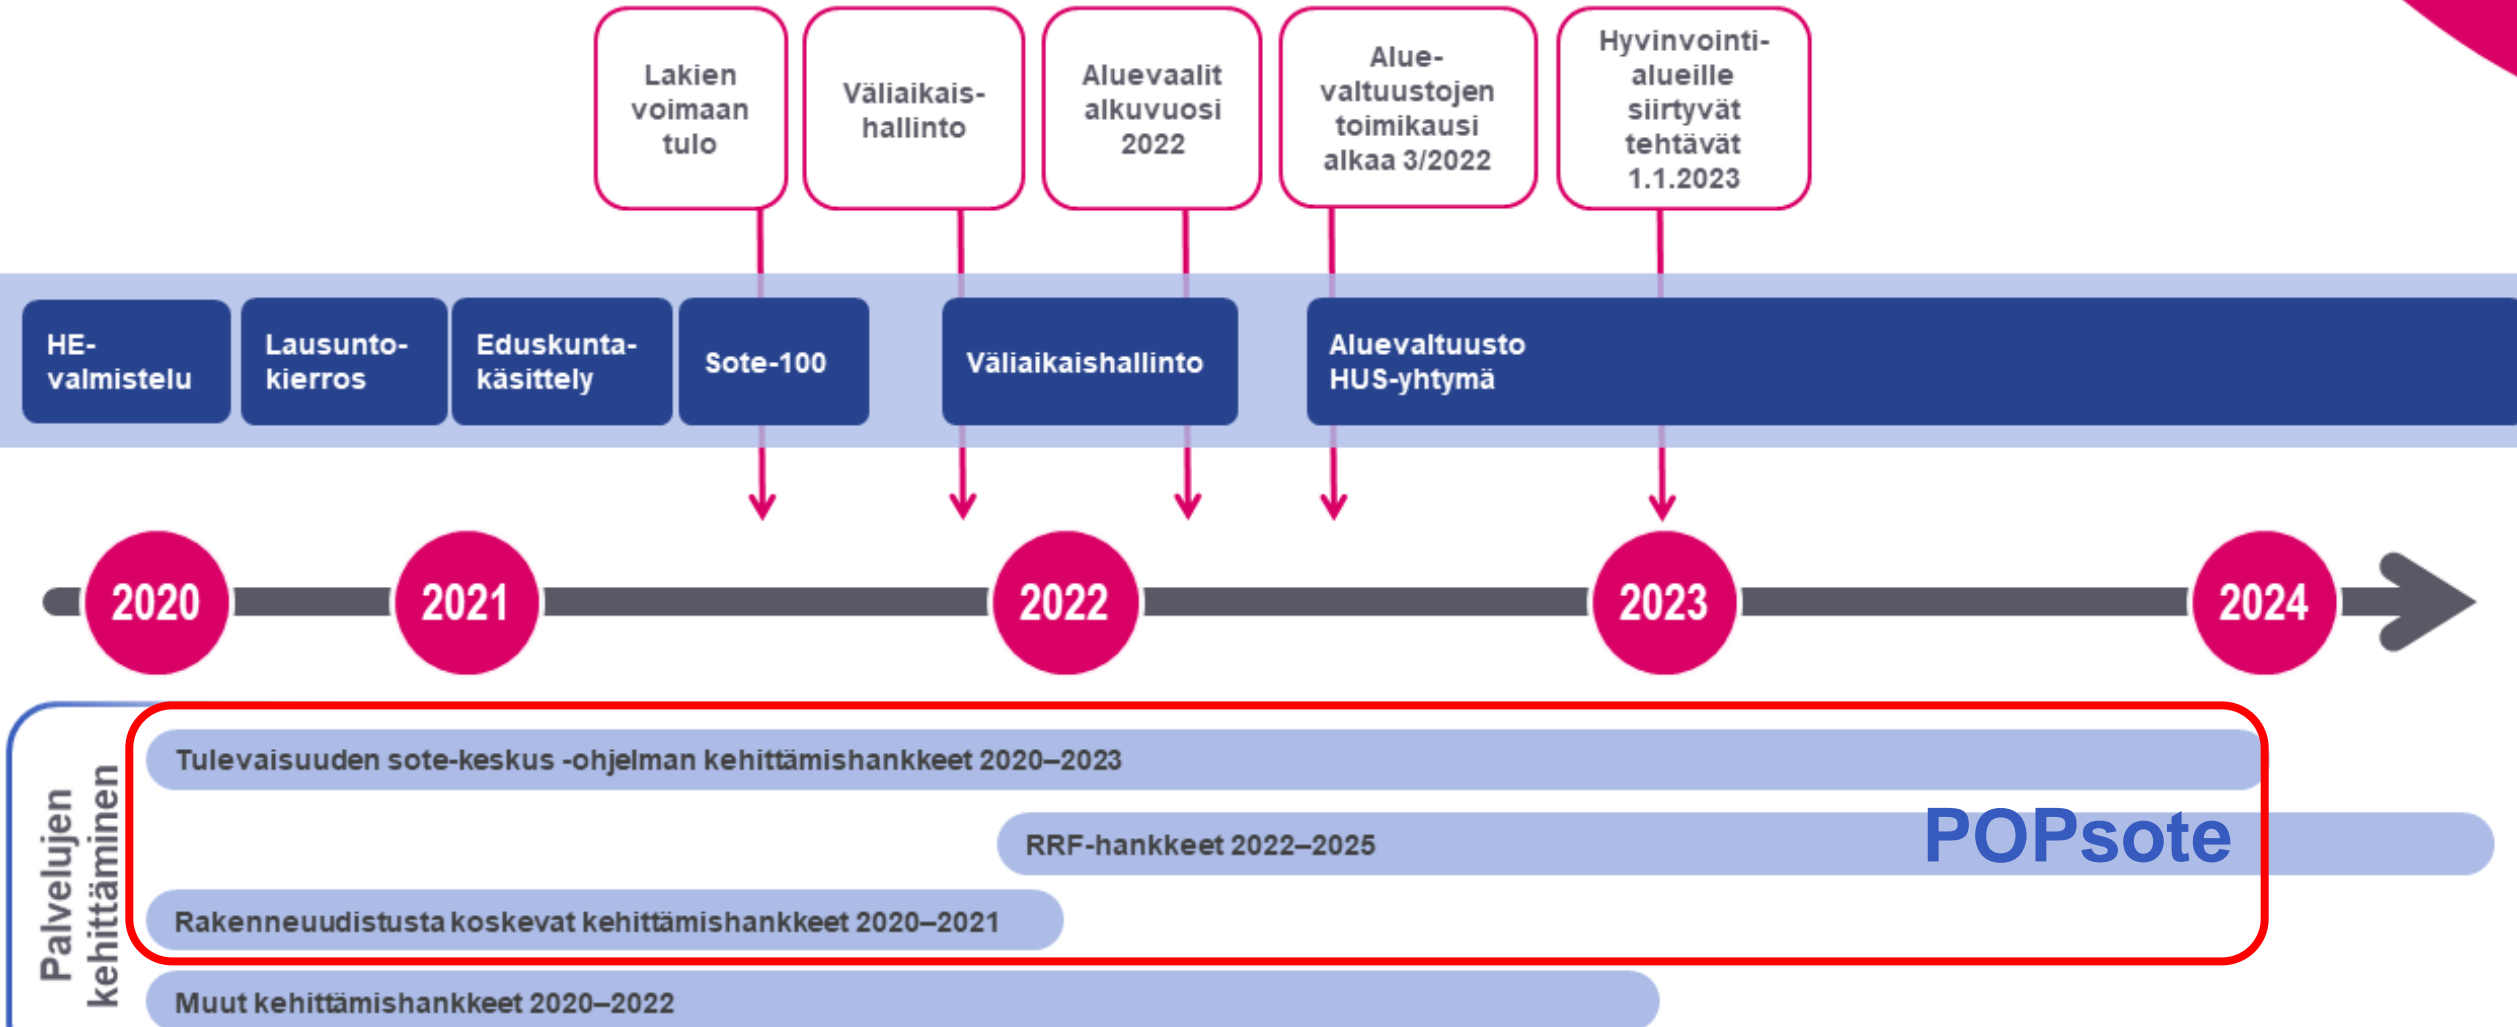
Lakien voimaan tulo

Väliaikais-hallinto

Aluevaalit alkuvuosi 2022

Alue-valtuustojen toimikausi alkaa 3/2022

Hyvinvointi-alueille siirtyvät tehtävät 1.1.2023

HE-valmistelu

Lausunto-kierros

Eduskunta-käsittely

Sote-100

Väliaikaishallinto

Aluevaltuusto HUS-yhtymä

2020

2021

2022

2023

2024

Palvelujen kehittäminen

Tulevaisuuden sote-keskus -ohjelman kehittämishankkeet 2020–2023

RRF-hankkeet 2022–2025

POPsote

Rakenneuudistusta koskevat kehittämishankkeet 2020–2021

Muut kehittämishankkeet 2020–2022